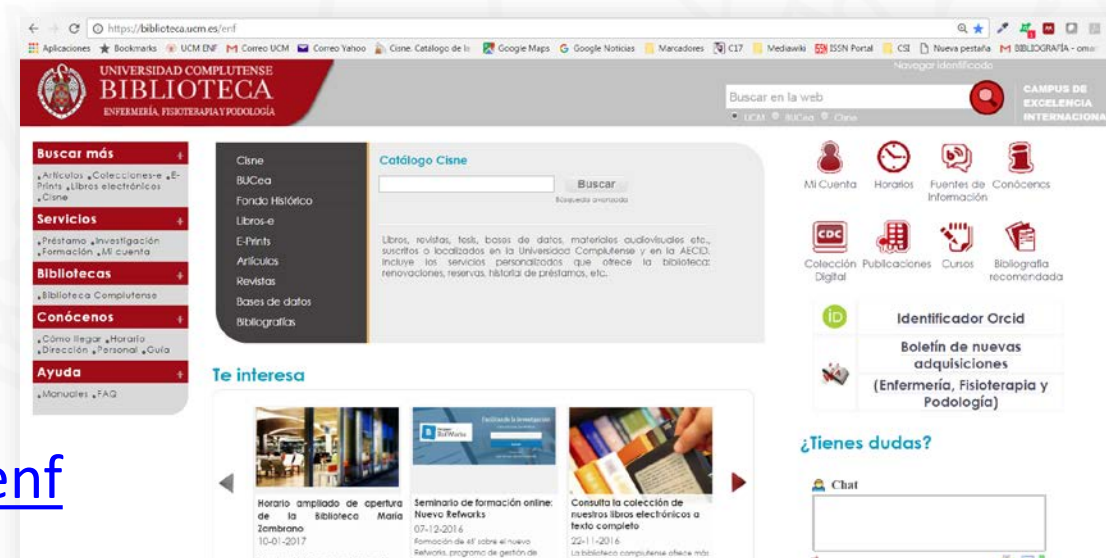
https://biblioteca.ucm.es/enf

Aplicaciones Bookmarks UCM ENF Correo UCM Correo Yahoo Cisne. Catálogo de la Google Maps Google Noticias Marcadores C17 Mediawiki ISSN Portal CSI Nueva pestaña BIBLIOGRAFÍA - om

UNIVERSIDAD COMPLUTENSE
BIBLIOTECA
ENFERMERÍA, FISIOTERAPIA Y PODOLOGÍA

Navegar identificado

Buscar en la web

UCM BUCea Cisne

CAMPUS DE EXCELENCIA INTERNACIONAL

Buscar más
Artículos Colecciones-e E-Prints Libros electrónicos Cisne

Servicios
Préstamo Investigación Formación Mi cuenta

Bibliotecas
Biblioteca Complutense

Conócenos
Cómo llegar Horario Dirección Personal Guía

Ayuda
Manuales FAQ

Cisne
BUCea
Fondo Histórico
Libros-e
E-Prints
Artículos
Revistas
Bases de datos
Bibliografías

Catálogo Cisne

Buscar
Búsqueda avanzada

Libros, revistas, tesis, bases de datos, materiales audiovisuales etc., suscritos o localizados en la Universidad Complutense y en la AECID. Incluye los servicios personalizados que ofrece la biblioteca: renovaciones, reservas, historial de préstamos, etc.

Mi Cuenta Horarios Fuentes de Información Conócenos

Colección Digital Publicaciones Cursos Bibliografía recomendada

Identificador Orcid

Boletín de nuevas adquisiciones (Enfermería, Fisioterapia y Podología)

Te interesa

Horario ampliado de apertura de la Biblioteca María Zambrano
10-01-2017

Seminario de formación online: Nuevo Refworks
07-12-2016
Formación de 45' sobre el nuevo Refworks, programa de gestión de

Consulta la colección de nuestros libros electrónicos a texto completo
22-11-2016
La biblioteca complutense ofrece más

¿Tienes dudas?

Chat

enf